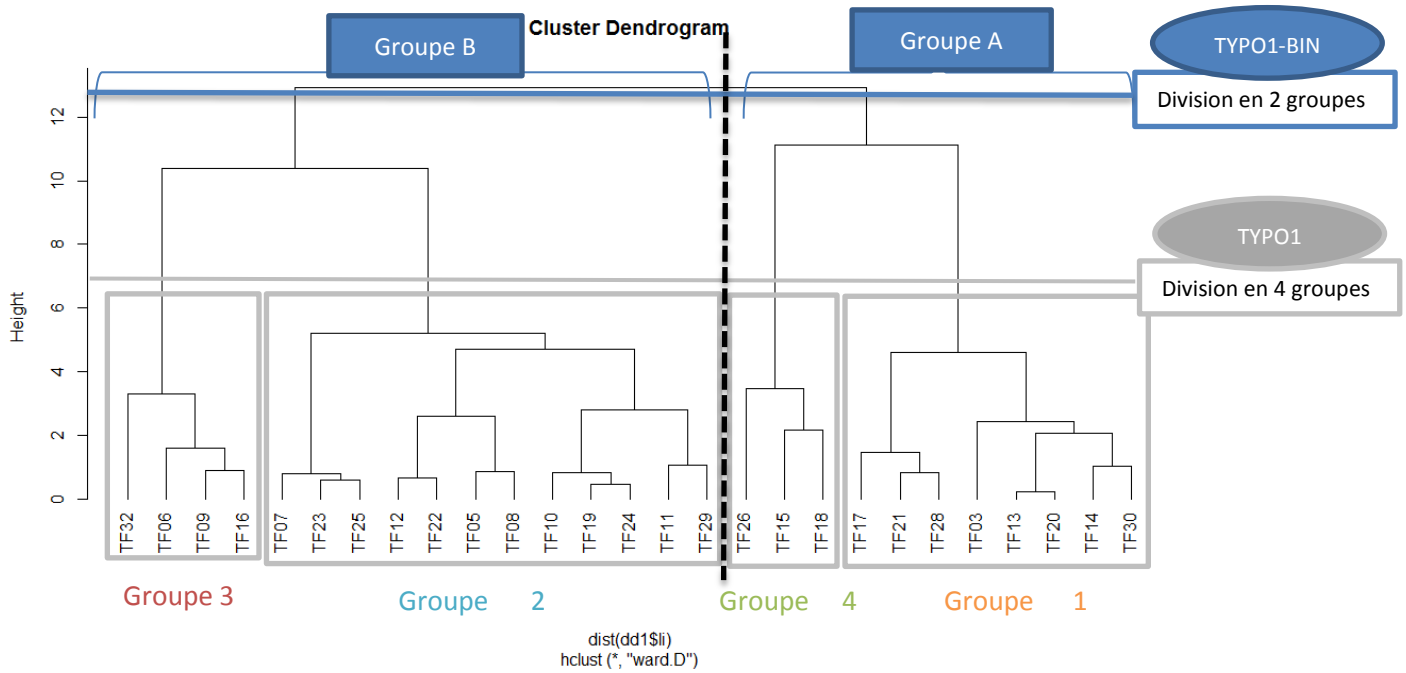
Groupe B

Cluster Dendrogram

Groupe A

TYPO1-BIN

Division en 2 groupes

TYPO1

Division en 4 groupes

Height

12
10
8
6
4
2
0

TF32 TF06 TF09 TF16 TF07 TF23 TF25 TF12 TF22 TF05 TF08 TF10 TF19 TF24 TF11 TF29 TF26 TF15 TF18 TF17 TF21 TF28 TF03 TF13 TF20 TF14 TF30

Groupe 3

Groupe 2

Groupe 4

Groupe 1

dist(dd1$li)
hclust (*, "ward.D")